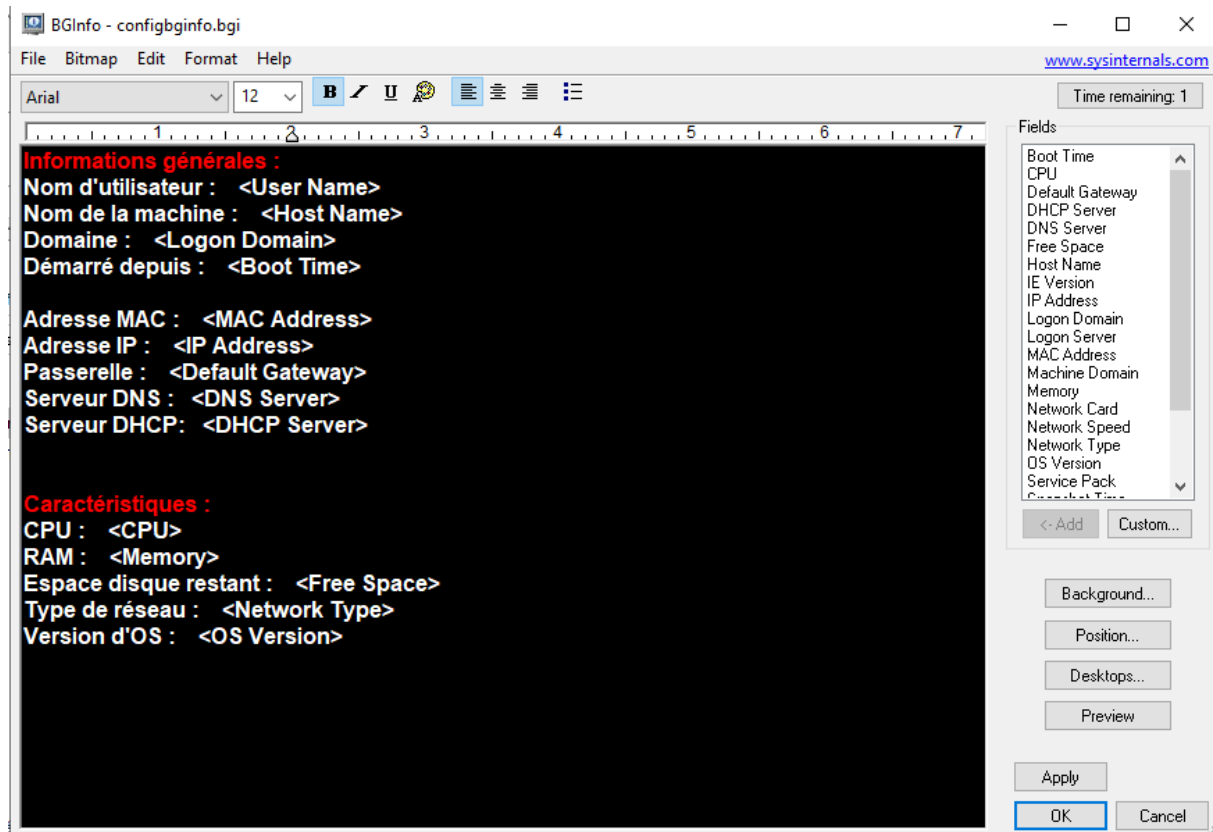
BGInfo - configbginfo.bgi

File Bitmap Edit Format Help

www.sysinternals.com

Arial 12 B I U

Time remaining: 1

1 2 3 4 5 6 7

Informations générales :
Nom d'utilisateur : <User Name>
Nom de la machine : <Host Name>
Domaine : <Logon Domain>
Démarré depuis : <Boot Time>

Adresse MAC : <MAC Address>
Adresse IP : <IP Address>
Passerelle : <Default Gateway>
Serveur DNS : <DNS Server>
Serveur DHCP: <DHCP Server>

Caractéristiques :
CPU : <CPU>
RAM : <Memory>
Espace disque restant : <Free Space>
Type de réseau : <Network Type>
Version d'OS : <OS Version>

Fields
Boot Time
CPU
Default Gateway
DHCP Server
DNS Server
Free Space
Host Name
IE Version
IP Address
Logon Domain
Logon Server
MAC Address
Machine Domain
Memory
Network Card
Network Speed
Network Type
OS Version
Service Pack
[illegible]

<- Add Custom...

Background...
Position...
Desktops...
Preview

Apply
OK Cancel